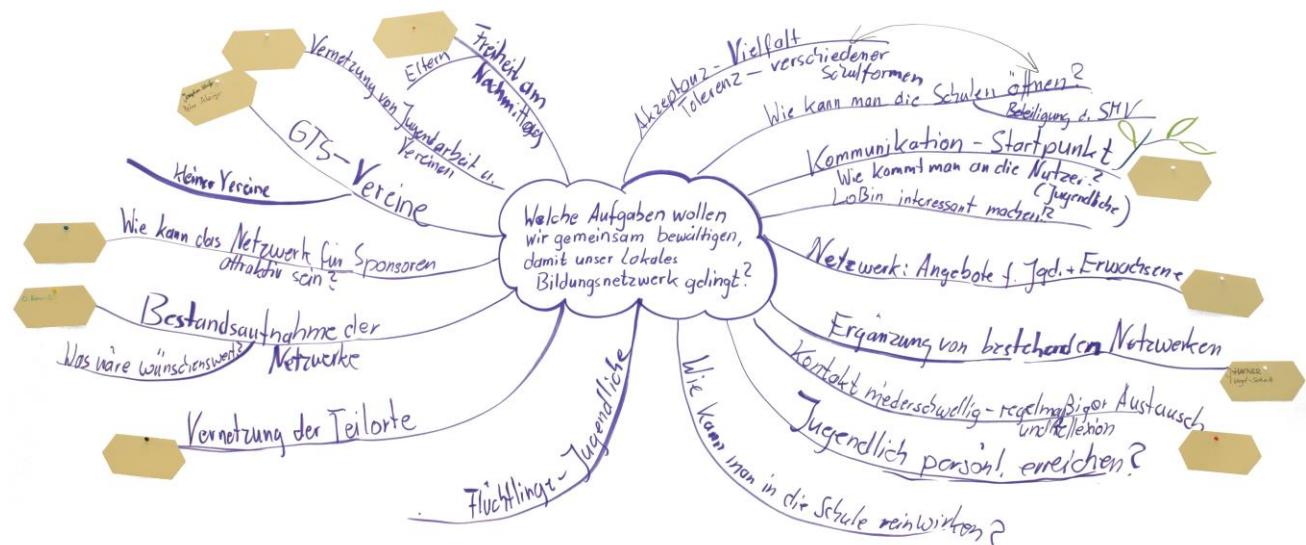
Welche Aufgaben wollen wir gemeinsam bewältigen, damit unser lokales Bildungsnetzwerk gelingt?

Eltern

Freiheit am Nachmittag

Vernetzung von Jugendarbeit u. Vereinen

GTS - Vereine

kleinere Vereine

Wie kann das Netzwerk für Sponsoren attraktiv sein?

Bestandsaufnahme der Netzwerke

Was wäre wünschenswert?

Vernetzung der Teilorte

Flüchtlinge - Jugendliche

Wie kann man in die Schule reinwirken?

Akzeptanz - Vielfalt

Toleranz - verschiedener Schulformen

Wie kann man die Schulen öffnen?

Beteiligung d. SMV

Kommunikation - Startpunkt

Wie kommt man an die Nutzer? (Jugendliche)

Loßin interessant machen?

Netzwerk: Angebote f. Jgd. + Erwachsene

Ergänzung von bestehenden Netzwerken

Kontakt niederschwellig - regelmäßiger Austausch und Reflexion

Jugendlich persönl. erreichen?

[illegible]

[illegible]

HAFNER Jugend-Schule